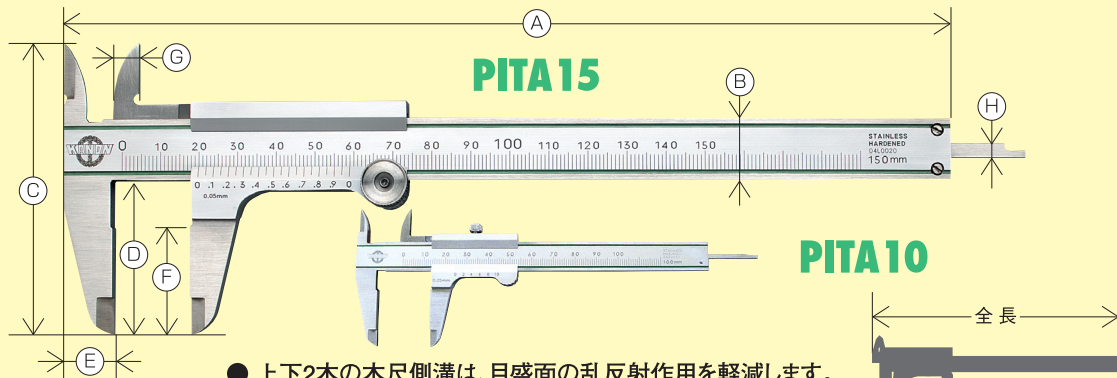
A

G

PITA15

B

H

C

KANON

0 10 20 30 40 50 60 70 80 90 100 110 120 130 140 150

STAINLESS HARDENED G4L0020 150mm

0 .1 .2 .3 .4 .5 .6 .7 .8 .9 0

0.05mm

D

F

PITA10

0 10 20 30 40 50 60 70 80 90 100

100mm

0.05mm

全長

E

● 上下2本の本尺側溝は、目盛面の乱反射作用を軽減します。